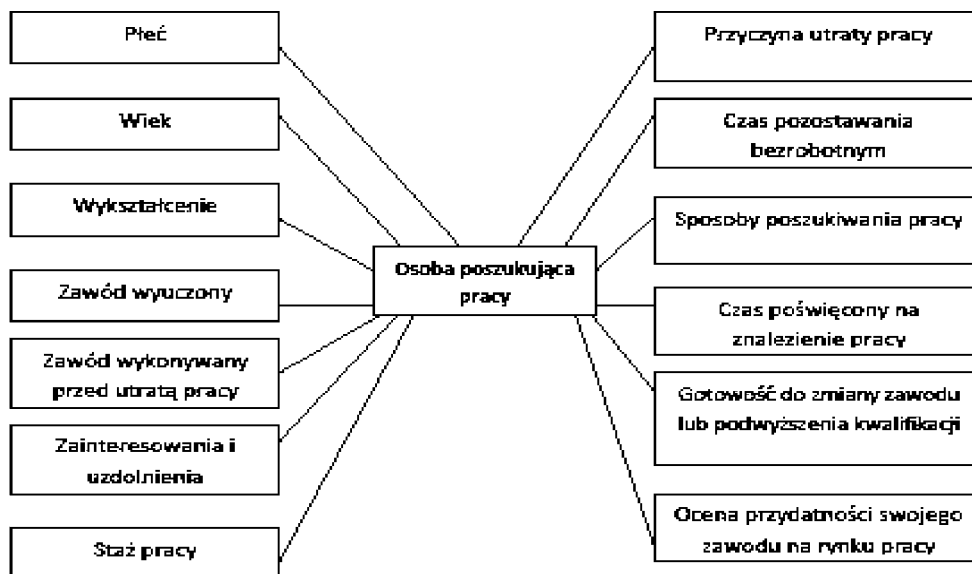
Płeć

Wiek

Wykształcenie

Zawód wyuczony

Zawód wykonywany przed utratą pracy

Zainteresowania i uzdolnienia

Staż pracy

Osoba poszukująca pracy

Przyczyna utraty pracy

Czas pozostawania bezrobotnym

Sposoby poszukiwania pracy

Czas poświęcony na znalezienie pracy

Gotowość do zmiany zawodu lub podwyższenia kwalifikacji

Ocena przydatności swojego zawodu na rynku pracy